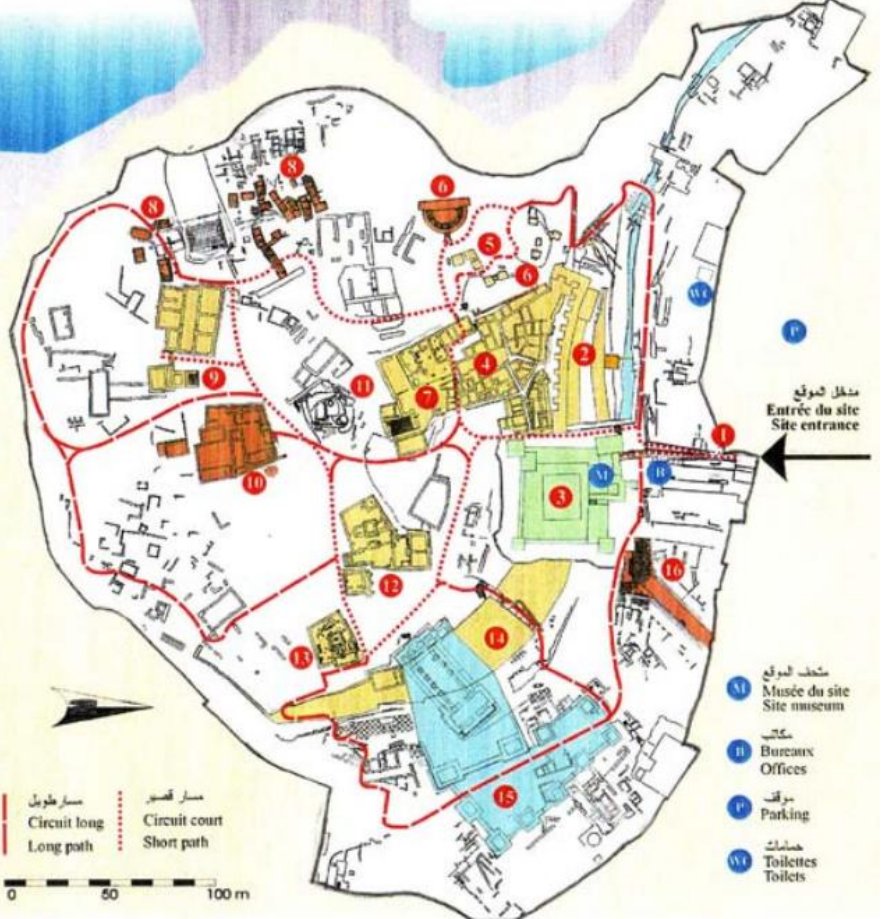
8
8
6
5
6
2
4
9
11
7
1
10
3
12
16
14
13
15

WC
P

مدخل الموقع
Entrée du site
Site entrance

M
B

متحف الموقع
M Musée du site
Site museum

مكاتب
B Bureaux
Offices

موقف
P Parking

حمامات
WC Toilettes
Toilets

مسار طويل
Circuit long
Long path

مسار قصير
Circuit court
Short path

0 50 100 m